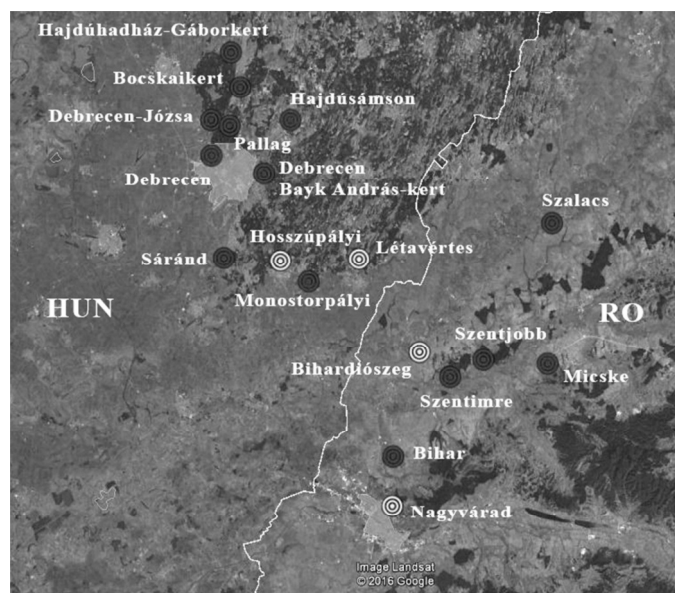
Hajdúhadház-Gáborkert
Bocskaikert
Hajdúsámson
Debrecen-Józsa
Pallag
Debrecen
Debrecen
Bayk András-kert
Szalacs
Hosszúpályi
Létavértes
Sáránd
Monostorpályi
HUN
RO
Szentjobb
Bihardiószeg
Micske
Szentimre
Bihar
Nagyvárad
Image Landsat
© 2016 Google